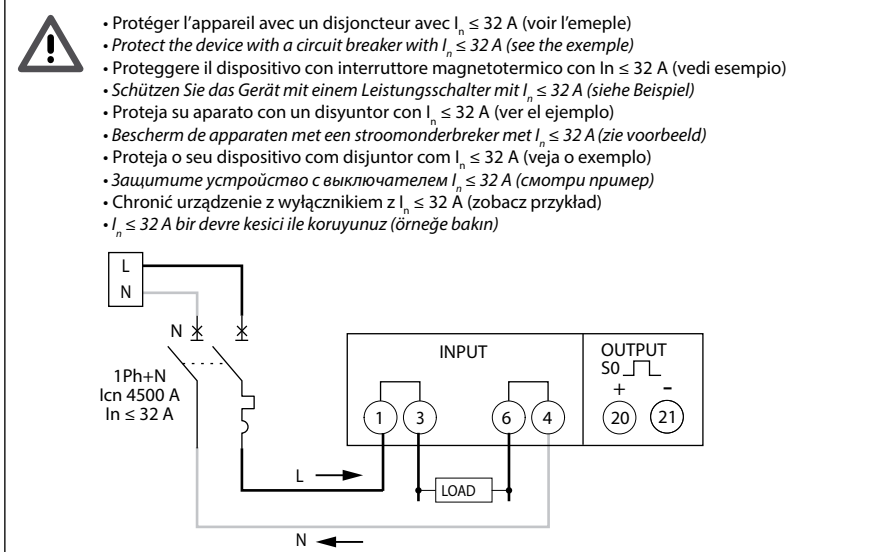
• Protéger l'appareil avec un disjoncteur avec $I_n \leq 32$ A (voir l'emeple)
• Protect the device with a circuit breaker with $I_n \leq 32$ A (see the exemple)
• Proteggere il dispositivo con interruttore magnetotermico con In ≤ 32 A (vedi esempio)
• Schützen Sie das Gerät mit einem Leistungsschalter mit $I_n \leq 32$ A (siehe Beispiel)
• Proteja su aparato con un disyuntor con $I_n \leq 32$ A (ver el ejemplo)
• Bescherm de apparaten met een stroomonderbreker met $I_n \leq 32$ A (zie voorbeeld)
• Proteja o seu dispositivo com disjuntor com $I_n \leq 32$ A (veja o exemplo)
• Защитите устройство с выключателем $I_n \leq 32$ A (смотри пример)
• Chronić urządzenie z wyłącznikiem z $I_n \leq 32$ A (zobacz przykład)
• $I_n \leq 32$ A bir devre kesici ile koruyunuz (örneğe bakın)

L
N

N

1Ph+N
Icn 4500 A
In ≤ 32 A

INPUT

1 3 6 4

OUTPUT
S0
+ -
20 21

L

LOAD

N